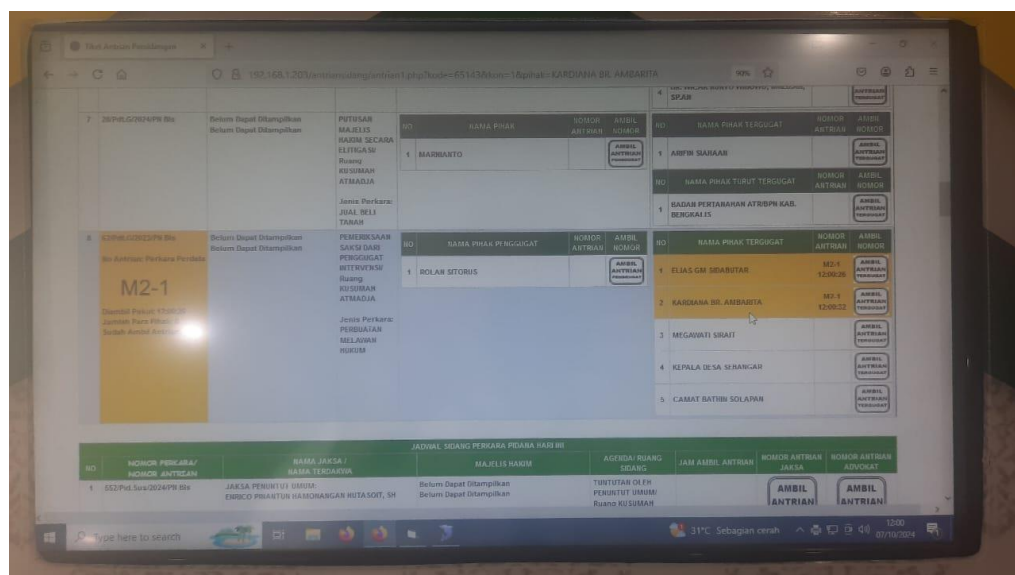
Tiket Antrian Persidangan ×

192.168.1.203/antriansidang/antrian1.php?kode=65143&lom=1&pihak=KARDIANA BR. AMBARITA

90%

4 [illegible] SP.AN AMBIL ANTRIAN TERGUGAT

7 28/Pdt.G/2024/PN Bls | Belum Dapat Ditampilkan Belum Dapat Ditampilkan | PUTUSAN MAJELIS HAKIM SECARA ELITIGASI Ruang KUSUMAH ATMADJA Jenis Perkara: JUAL BELI TANAH

| NO | NAMA PIHAK | NOMOR ANTRIAN | AMBIL NOMOR |
|---|---|---|---|
| 1 | MARBIANTO | | AMBIL ANTRIAN PENGGUGAT |

| NO | NAMA PIHAK TERGUGAT | NOMOR ANTRIAN | AMBIL NOMOR |
|---|---|---|---|
| 1 | ARFIN SIAHAAN | | AMBIL ANTRIAN TERGUGAT |

| NO | NAMA PIHAK TURUT TERGUGAT | NOMOR ANTRIAN | AMBIL NOMOR |
|---|---|---|---|
| 1 | BADAN PERTANAHAN ATR/BPN KAB. BENGKALIS | | AMBIL ANTRIAN TERGUGAT |

8 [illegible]/Pdt.G/2024/PN Bls | Belum Dapat Ditampilkan Belum Dapat Ditampilkan | PEMERIKSAAN SAKSI DARI PENGGUGAT INTERVENSI Ruang KUSUMAH ATMADJA Jenis Perkara: PERBUATAN MELAWAN HUKUM

No Antrian Perkara Perdata
M2-1
Diambil Pukul 12:00:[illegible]
Jumlah Para Pihak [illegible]
Sudah Ambil Antrian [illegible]

| NO | NAMA PIHAK PENGGUGAT | NOMOR ANTRIAN | AMBIL NOMOR |
|---|---|---|---|
| 1 | ROLAN SITORUS | | AMBIL ANTRIAN PENGGUGAT |

| NO | NAMA PIHAK TERGUGAT | NOMOR ANTRIAN | AMBIL NOMOR |
|---|---|---|---|
| 1 | ELIAS GM SIDABUTAR | M2-1 12:00:26 | AMBIL ANTRIAN TERGUGAT |
| 2 | KARDIANA BR. AMBARITA | M2-1 12:00:32 | AMBIL ANTRIAN TERGUGAT |
| 3 | MEGAWATI SINAIT | | AMBIL ANTRIAN TERGUGAT |
| 4 | KEPALA DESA SEBANGAR | | AMBIL ANTRIAN TERGUGAT |
| 5 | CAMAT BATHIN SOLAPAN | | AMBIL ANTRIAN TERGUGAT |

JADWAL SIDANG PERKARA PIDANA HARI INI

| NO | NOMOR PERKARA/ NOMOR ANTRIAN | NAMA JAKSA / NAMA TERDAKWA | MAJELIS HAKIM | AGENDA/ RUANG SIDANG | JAM AMBIL ANTRIAN | NOMOR ANTRIAN JAKSA | NOMOR ANTRIAN ADVOKAT |
|---|---|---|---|---|---|---|---|
| 1 | 352/Pid.Sus/2024/PN Bls | JAKSA PENUNTUT UMUM: ENRICO PINANTUN HAMONANGAN HUTASOIT, SH | Belum Dapat Ditampilkan Belum Dapat Ditampilkan | TUNTUTAN OLEH PENUNTUT UMUM/ Ruang KUSUMAH | | AMBIL ANTRIAN | AMBIL ANTRIAN |

Type here to search

31°C Sebagian cerah 12:00 07/10/2024